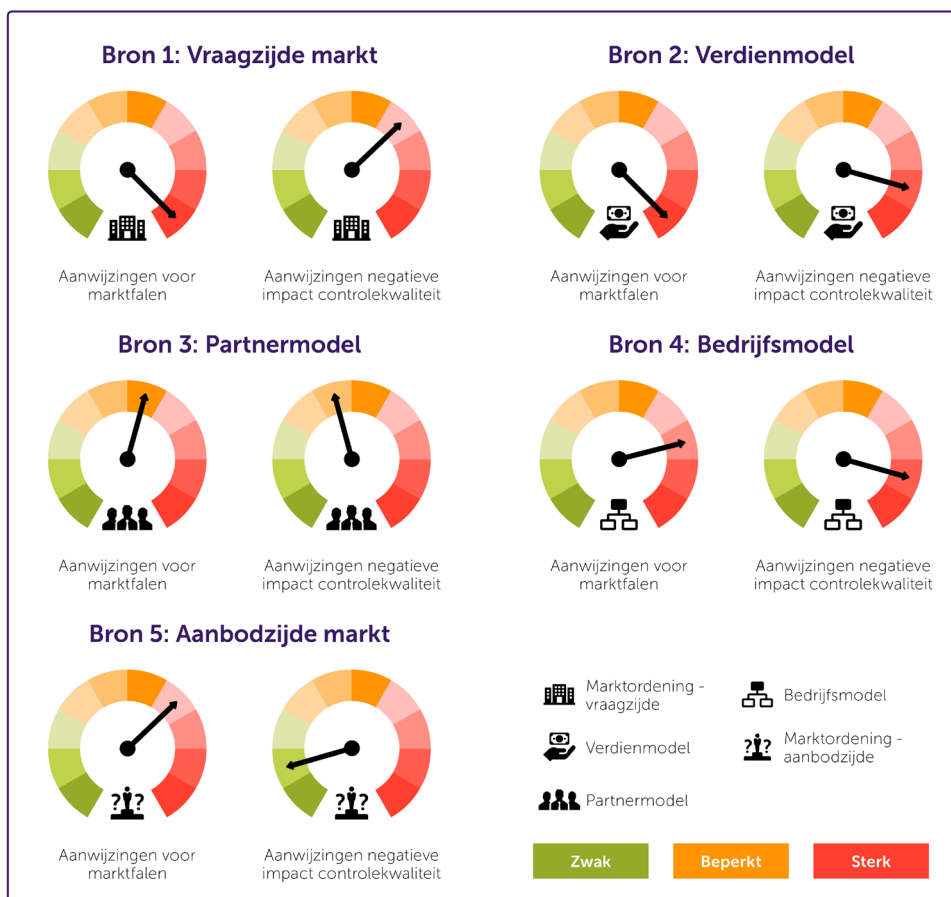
Bron 1: Vraagzijde markt

Aanwijzingen voor marktfalen

Aanwijzingen negatieve impact controlekwaliteit

Bron 2: Verdienmodel

Aanwijzingen voor marktfalen

Aanwijzingen negatieve impact controlekwaliteit

Bron 3: Partnermodel

Aanwijzingen voor marktfalen

Aanwijzingen negatieve impact controlekwaliteit

Bron 4: Bedrijfsmodel

Aanwijzingen voor marktfalen

Aanwijzingen negatieve impact controlekwaliteit

Bron 5: Aanbodzijde markt

Aanwijzingen voor marktfalen

Aanwijzingen negatieve impact controlekwaliteit

Marktordening - vraagzijde

Bedrijfsmodel

Verdienmodel

Marktordening - aanbodzijde

Partnermodel

Zwak

Beperkt

Sterk